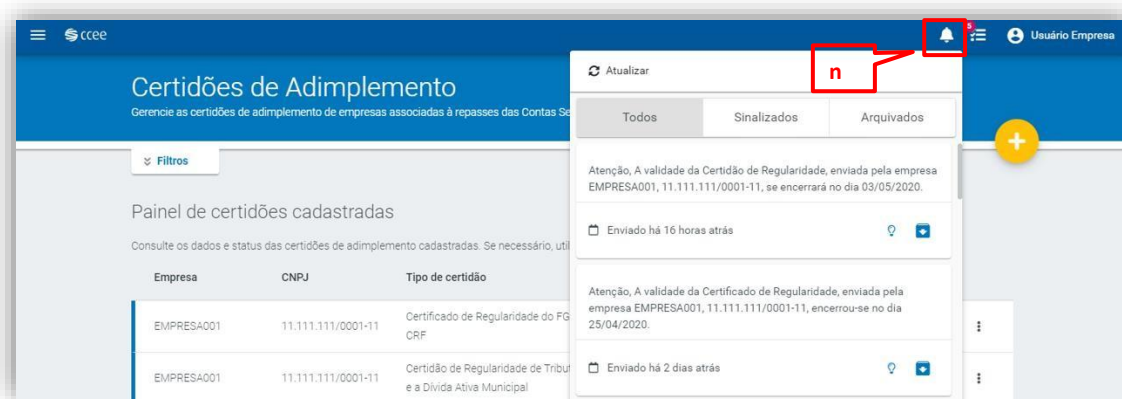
ccee

5

Usuário Empresa

Certidões de Adimplemento

Gerencie as certidões de adimplemento de empresas associadas à repasses das Contas Se

Filtros

Painel de certidões cadastradas

Consulte os dados e status das certidões de adimplemento cadastradas. Se necessário, util

| Empresa | CNPJ | Tipo de certidão |
|---|---|---|
| EMPRESA001 | 11.111.111/0001-11 | Certificado de Regularidade do FG CRF |
| EMPRESA001 | 11.111.111/0001-11 | Certidão de Regularidade de Tribut e a Dívida Ativa Municipal |

Atualizar

n

Todos | Sinalizados | Arquivados

Atenção, A validade da Certidão de Regularidade, enviada pela empresa EMPRESA001, 11.111.111/0001-11, se encerrará no dia 03/05/2020.

Enviado há 16 horas atrás

Atenção, A validade da Certificado de Regularidade, enviada pela empresa EMPRESA001, 11.111.111/0001-11, encerrou-se no dia 25/04/2020.

Enviado há 2 dias atrás